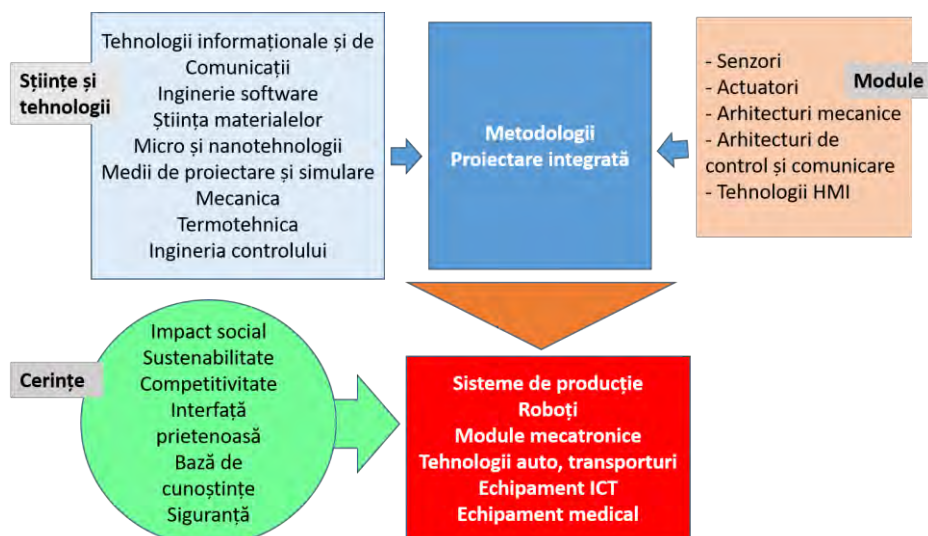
Științe și tehnologii

Tehnologii informaționale și de Comunicații
Inginerie software
Știința materialelor
Micro și nanotehnologii
Medii de proiectare și simulare
Mecanica
Termotehnica
Ingineria controlului

Metodologii
Proiectare integrată

- Senzori
- Actuatori
- Arhitecturi mecanice
- Arhitecturi de control și comunicare
- Tehnologii HMI

Module

Cerințe

Impact social
Sustenabilitate
Competitivitate
Interfață prietenoasă
Bază de cunoștințe
Siguranță

Sisteme de producție
Roboți
Module mecatronice
Tehnologii auto, transporturi
Echipament ICT
Echipament medical